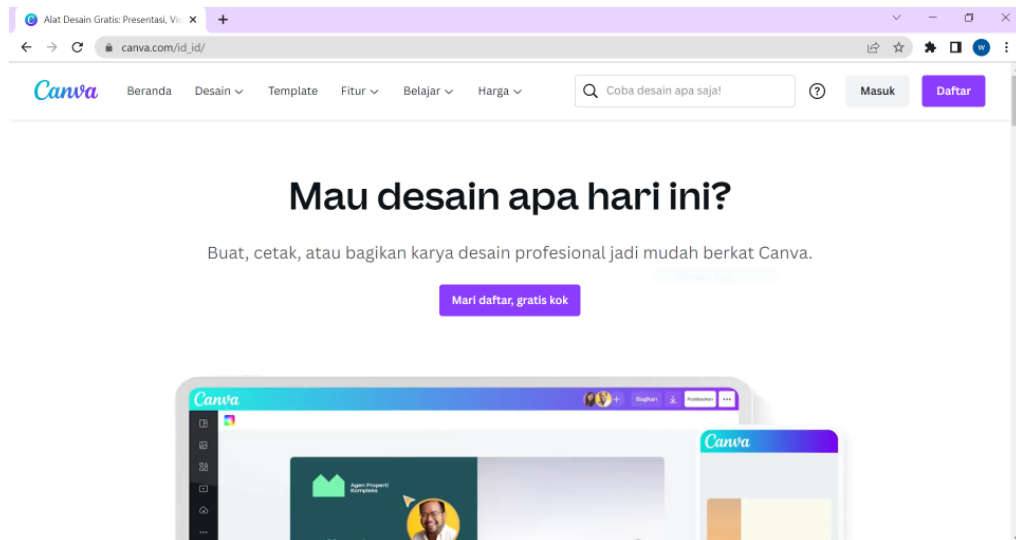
Alat Desain Gratis: Presentasi, Vi

canva.com/id_id/

Canva Beranda Desain Template Fitur Belajar Harga

Coba desain apa saja!

Masuk Daftar

Mau desain apa hari ini?

Buat, cetak, atau bagikan karya desain profesional jadi mudah berkat Canva.

Mari daftar, gratis kok

Canva

Bagikan

Publikasikan

Agen Properti Kompleks

Canva